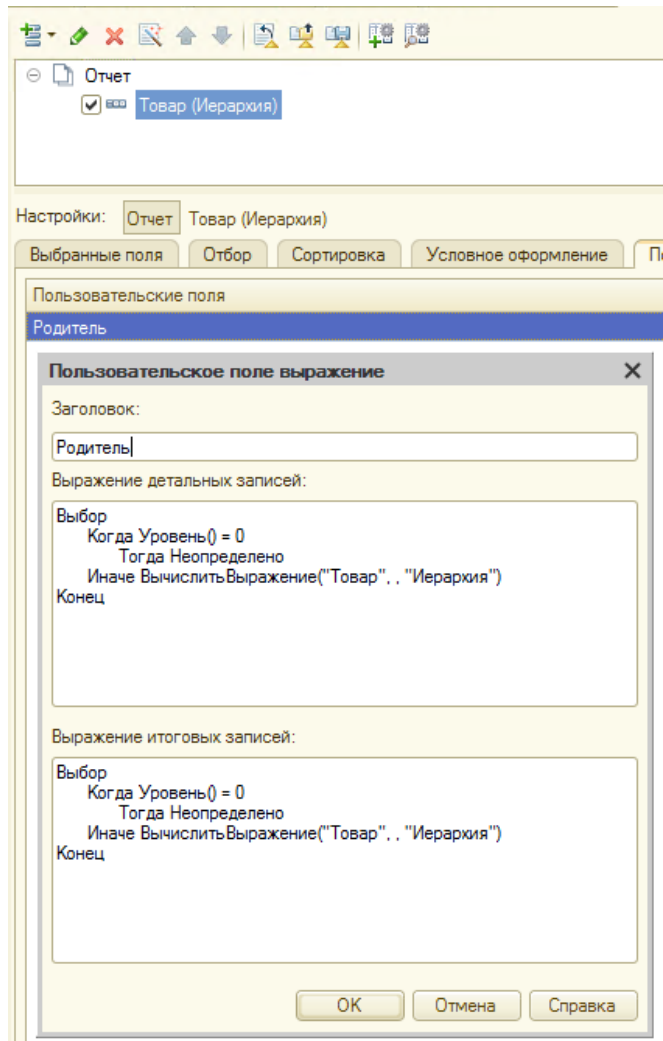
Отчет
Товар (Иерархия)

Настройки: Отчет Товар (Иерархия)

Выбранные поля | Отбор | Сортировка | Условное оформление | По

Пользовательские поля

Родитель

Пользовательское поле выражение

Заголовок:

Родитель

Выражение детальных записей:

Выбор
Когда Уровень() = 0
Тогда Неопределено
Иначе ВычислитьВыражение("Товар", , "Иерархия")
Конец

Выражение итоговых записей:

Выбор
Когда Уровень() = 0
Тогда Неопределено
Иначе ВычислитьВыражение("Товар", , "Иерархия")
Конец

OK | Отмена | Справка